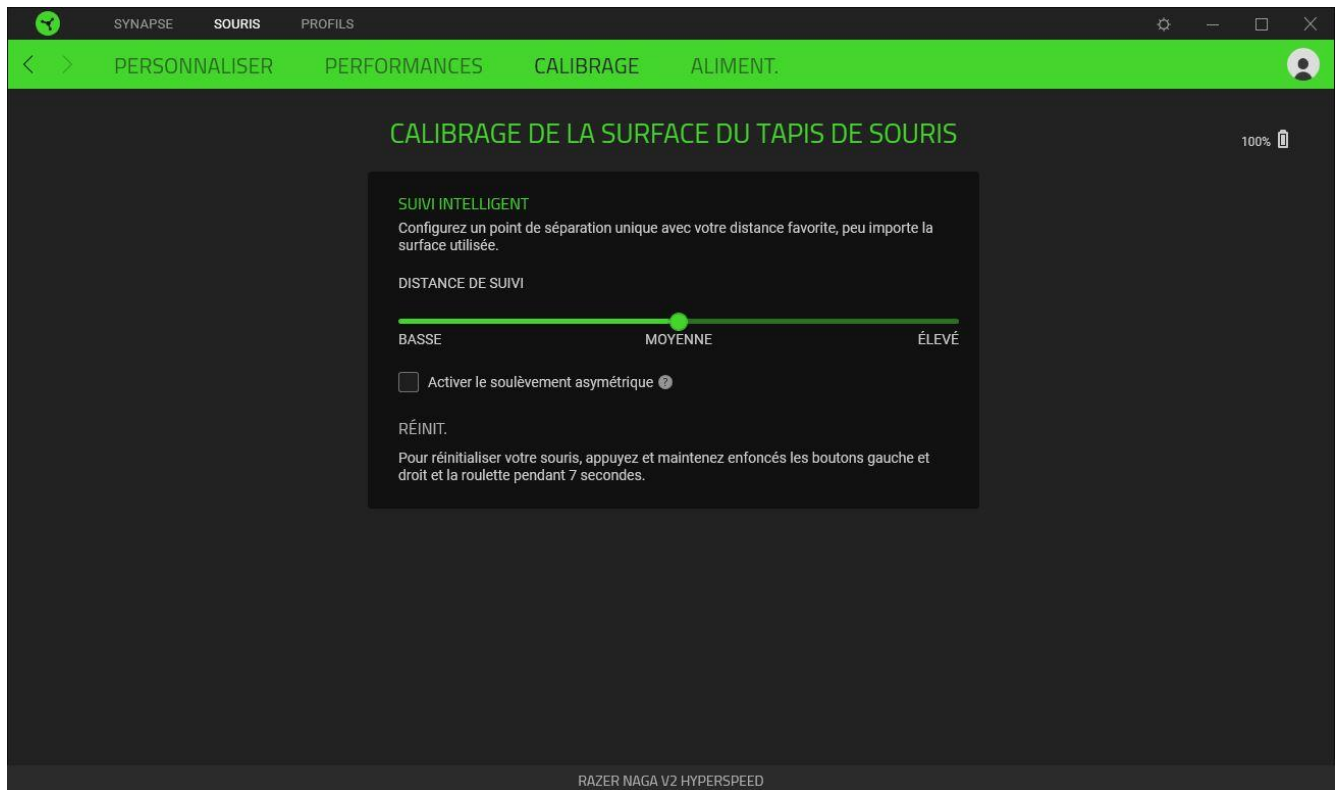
SYNAPSE SOURIS PROFILS

PERSONNALISER PERFORMANCES CALIBRAGE ALIMENT.

CALIBRAGE DE LA SURFACE DU TAPIS DE SOURIS

100%

SUIVI INTELLIGENT

Configurez un point de séparation unique avec votre distance favorite, peu importe la surface utilisée.

DISTANCE DE SUIVI

BASSE MOYENNE ÉLEVÉ

Activer le soulèvement asymétrique

RÉINIT.

Pour réinitialiser votre souris, appuyez et maintenez enfoncés les boutons gauche et droit et la roulette pendant 7 secondes.

RAZER NAGA V2 HYPERSPEED